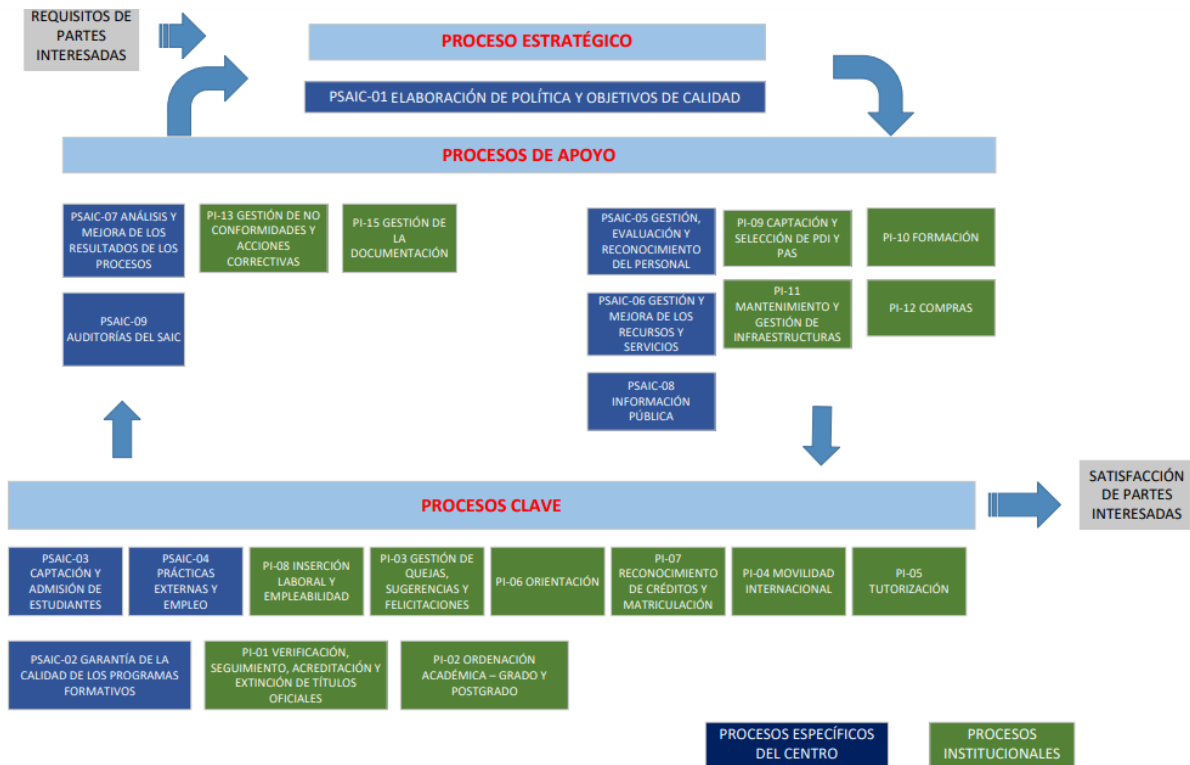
REQUISITOS DE PARTES INTERESADAS

PROCESO ESTRATÉGICO

PSAIC-01 ELABORACIÓN DE POLÍTICA Y OBJETIVOS DE CALIDAD

PROCESOS DE APOYO

PSAIC-07 ANÁLISIS Y MEJORA DE LOS RESULTADOS DE LOS PROCESOS

PI-13 GESTIÓN DE NO CONFORMIDADES Y ACCIONES CORRECTIVAS

PI-15 GESTIÓN DE LA DOCUMENTACIÓN

PSAIC-09 AUDITORÍAS DEL SAIC

PSAIC-05 GESTIÓN, EVALUACIÓN Y RECONOCIMIENTO DEL PERSONAL

PI-09 CAPTACIÓN Y SELECCIÓN DE PDI Y PAS

PI-10 FORMACIÓN

PSAIC-06 GESTIÓN Y MEJORA DE LOS RECURSOS Y SERVICIOS

PI-11 MANTENIMIENTO Y GESTIÓN DE INFRAESTRUCTURAS

PI-12 COMPRAS

PSAIC-08 INFORMACIÓN PÚBLICA

PROCESOS CLAVE

SATISFACCIÓN DE PARTES INTERESADAS

PSAIC-03 CAPTACIÓN Y ADMISIÓN DE ESTUDIANTES

PSAIC-04 PRÁCTICAS EXTERNAS Y EMPLEO

PI-08 INSERCIÓN LABORAL Y EMPLEABILIDAD

PI-03 GESTIÓN DE QUEJAS, SUGERENCIAS Y FELICITACIONES

PI-06 ORIENTACIÓN

PI-07 RECONOCIMIENTO DE CRÉDITOS Y MATRICULACIÓN

PI-04 MOVILIDAD INTERNACIONAL

PI-05 TUTORIZACIÓN

PSAIC-02 GARANTÍA DE LA CALIDAD DE LOS PROGRAMAS FORMATIVOS

PI-01 VERIFICACIÓN, SEGUIMIENTO, ACREDITACIÓN Y EXTINCIÓN DE TÍTULOS OFICIALES

PI-02 ORDENACIÓN ACADÉMICA – GRADO Y POSTGRADO

PROCESOS ESPECÍFICOS DEL CENTRO

PROCESOS INSTITUCIONALES